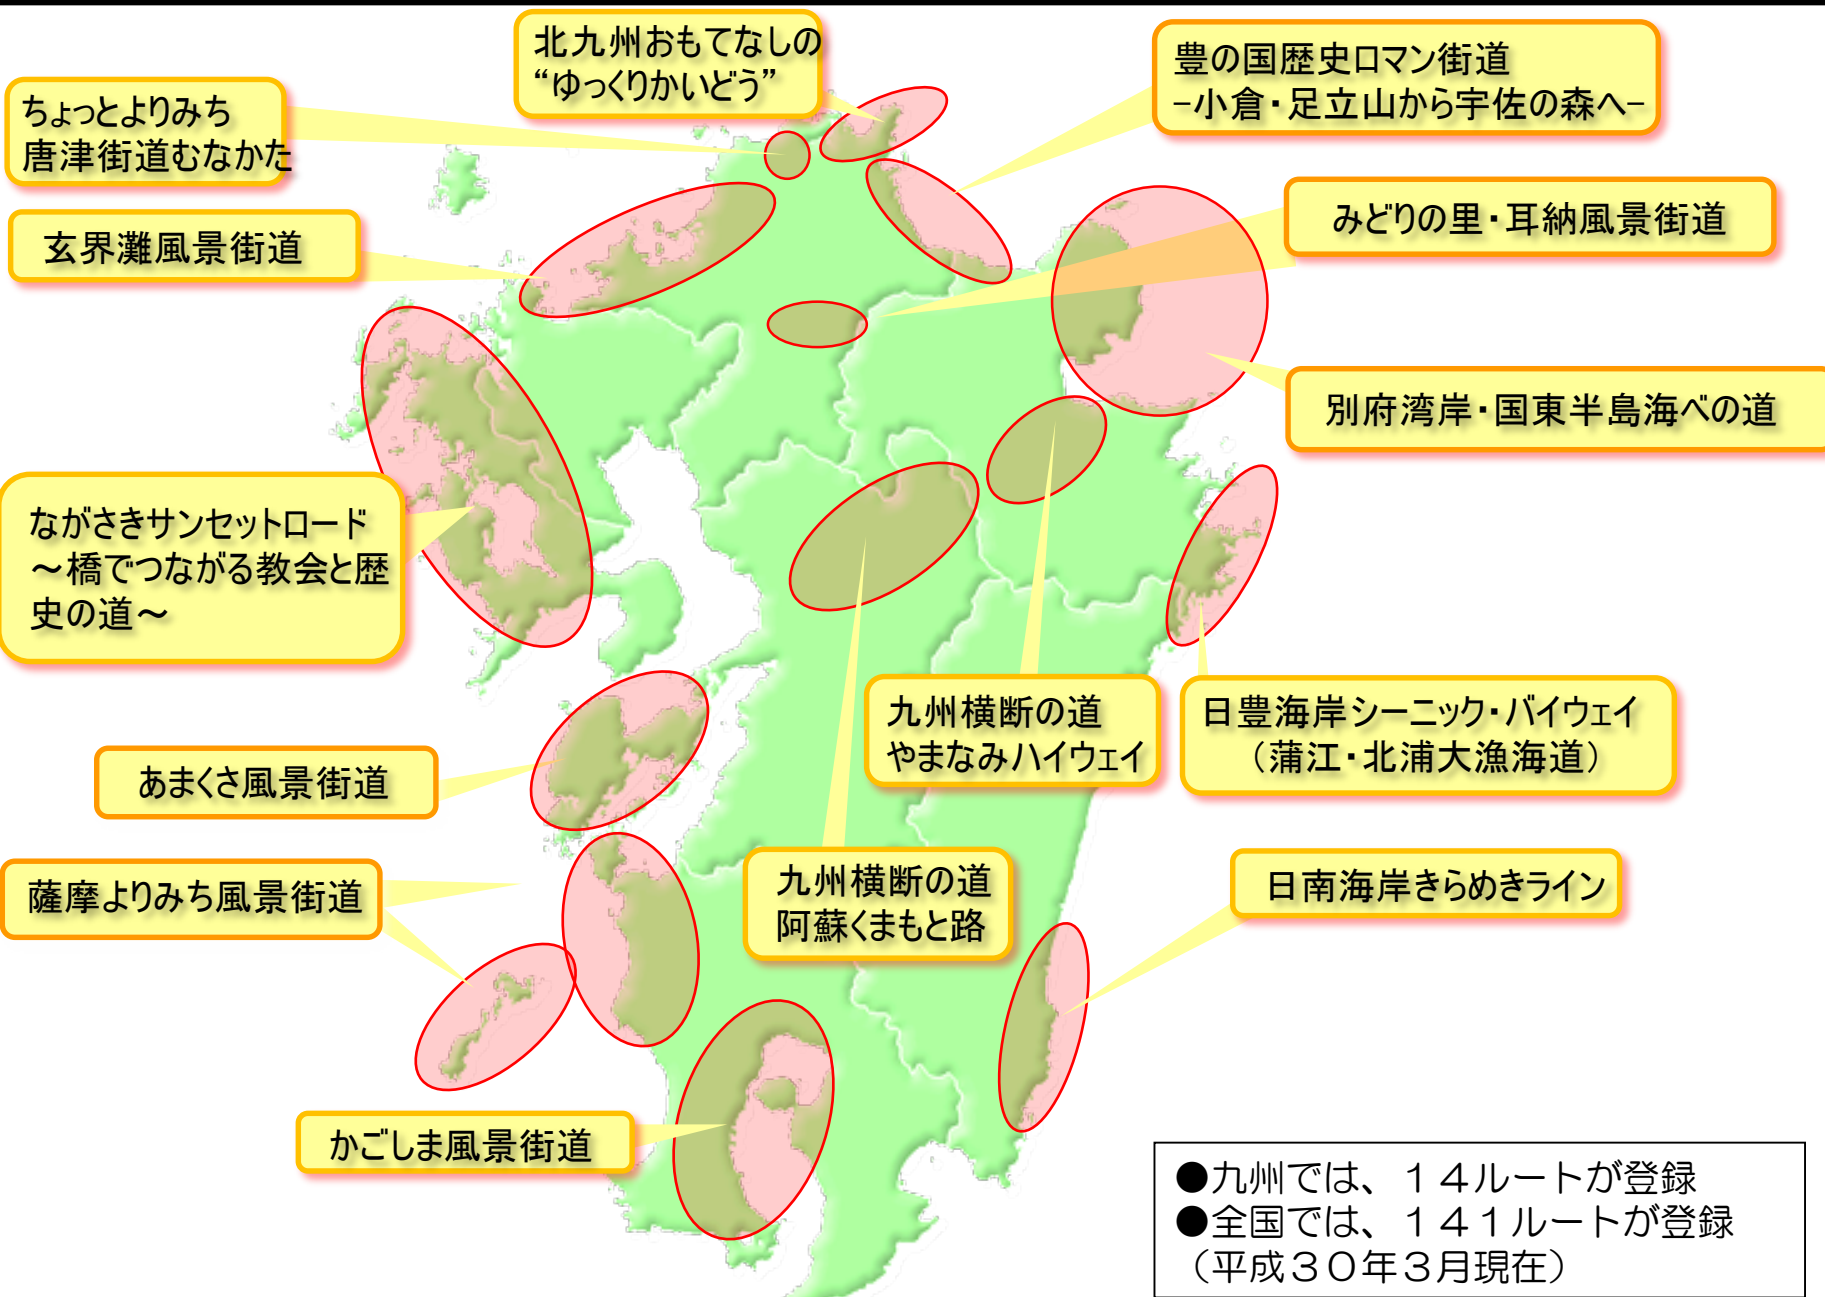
北九州おもてなしの“ゆっくりかいどう”

ちょっとよりみち
唐津街道むなかた

豊の国歴史ロマン街道
−小倉・足立山から宇佐の森へ−

玄界灘風景街道

みどりの里・耳納風景街道

別府湾岸・国東半島海べの道

ながさきサンセットロード
〜橋でつながる教会と歴史の道〜

九州横断の道
やまなみハイウェイ

日豊海岸シーニック・バイウェイ
（蒲江・北浦大漁海道）

あまくさ風景街道

九州横断の道
阿蘇くまもと路

薩摩よりみち風景街道

日南海岸きらめきライン

かごしま風景街道

●九州では、１４ルートが登録
●全国では、１４１ルートが登録
（平成３０年３月現在）